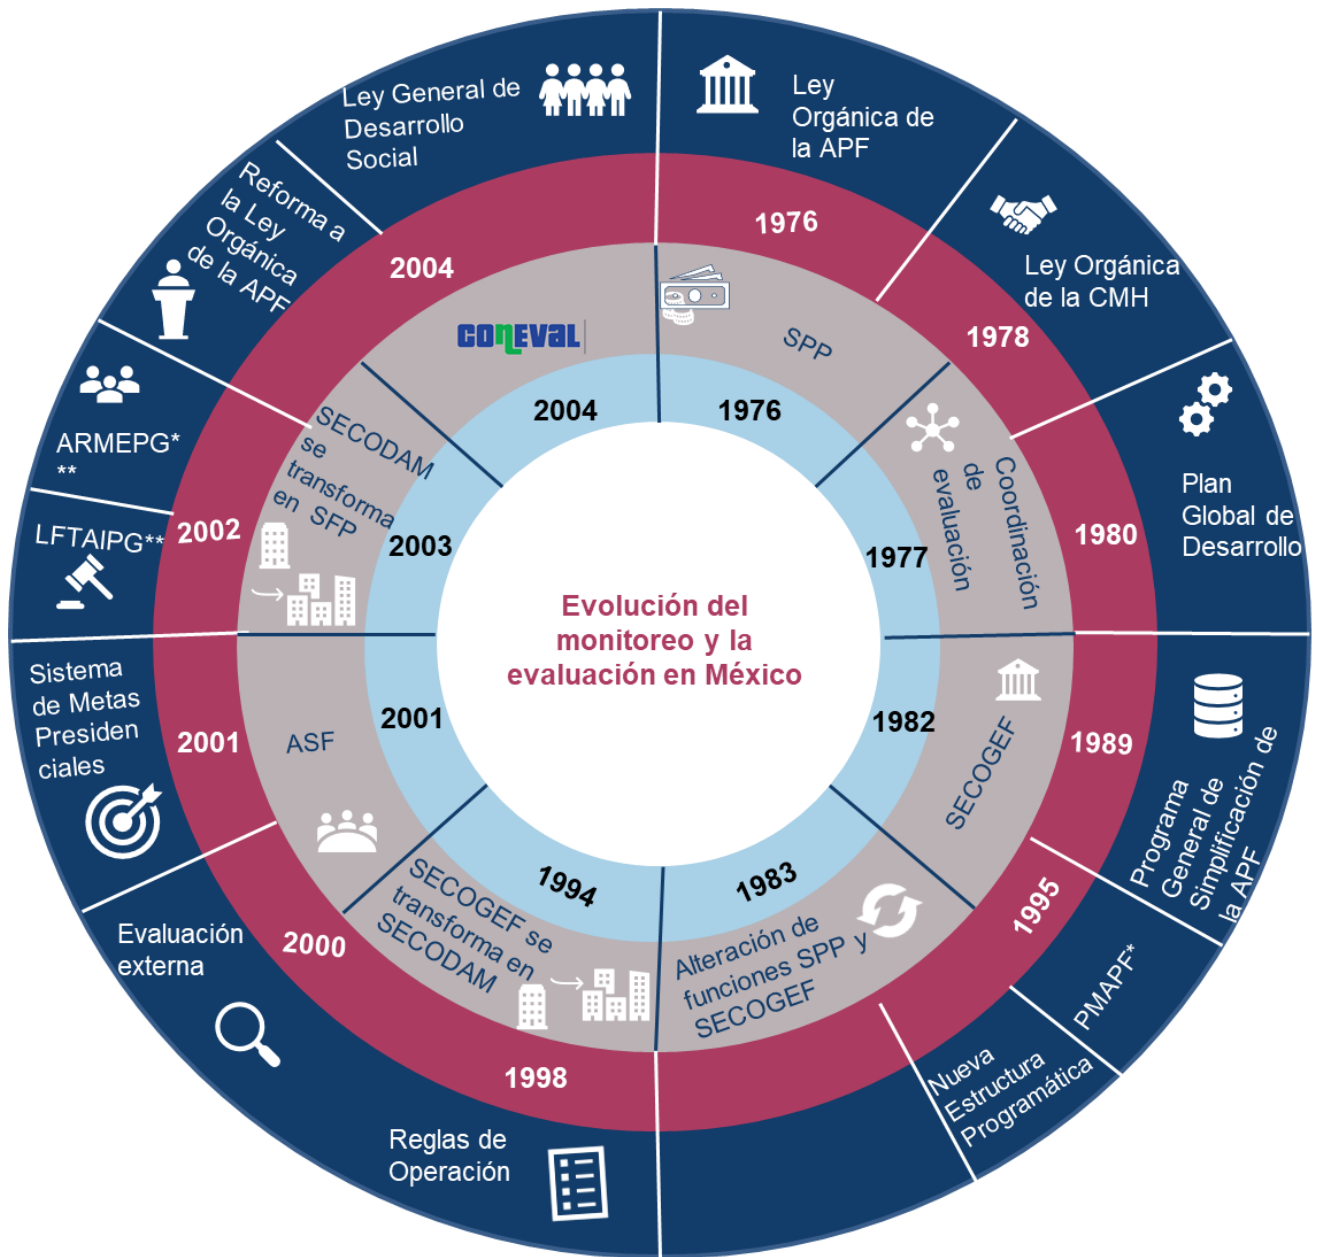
Evolución del monitoreo y la evaluación en México

Ley Orgánica de la APF
1976
SPP
1976

Ley Orgánica de la CMH
1978

Coordinación de evaluación
1977

Plan Global de Desarrollo
1980

SECOGEF
1982

Programa General de Simplificación de la APF
1989

Alteración de funciones SPP y SECOGEF
1983

PMAPF*
1995
Nueva Estructura Programática

Reglas de Operación
1998

SECOGEF se transforma en SECODAM
1994

Evaluación externa
2000

ASF
2001

Sistema de Metas Presiden ciales
2001

LFTAIPG**
2002
ARMEPG* **

SECODAM se transforma en SFP
2003

Reforma a la Ley Orgánica de la APF
2004

Ley General de Desarrollo Social
2004
CONEVAL
2004